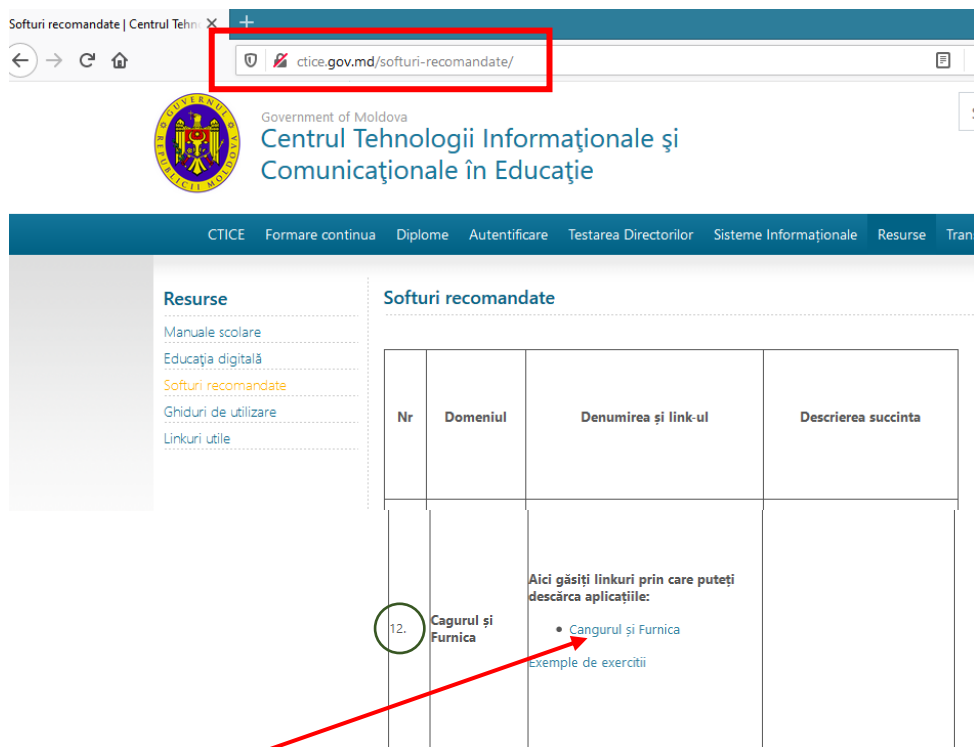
Softuri recomandate | Centrul Tehn
+

ctice.gov.md/softuri-recomandate/

GUVERNUL REPUBLICII MOLDOVA

Government of Moldova
Centrul Tehnologii Informaţionale şi Comunicaţionale în Educaţie

CTICE | Formare continua | Diplome | Autentificare | Testarea Directorilor | Sisteme Informaționale | Resurse | Tran

Resurse
Manuale scolare
Educația digitală
Softuri recomandate
Ghiduri de utilizare
Linkuri utile

Softuri recomandate

| Nr | Domeniul | Denumirea și link-ul | Descrierea succinta |
|---|---|---|---|
| 12. | Cagurul și Furnica | Aici găsiți linkuri prin care puteți descărca aplicațiile: • Cangurul și Furnica Exemple de exercitii | |